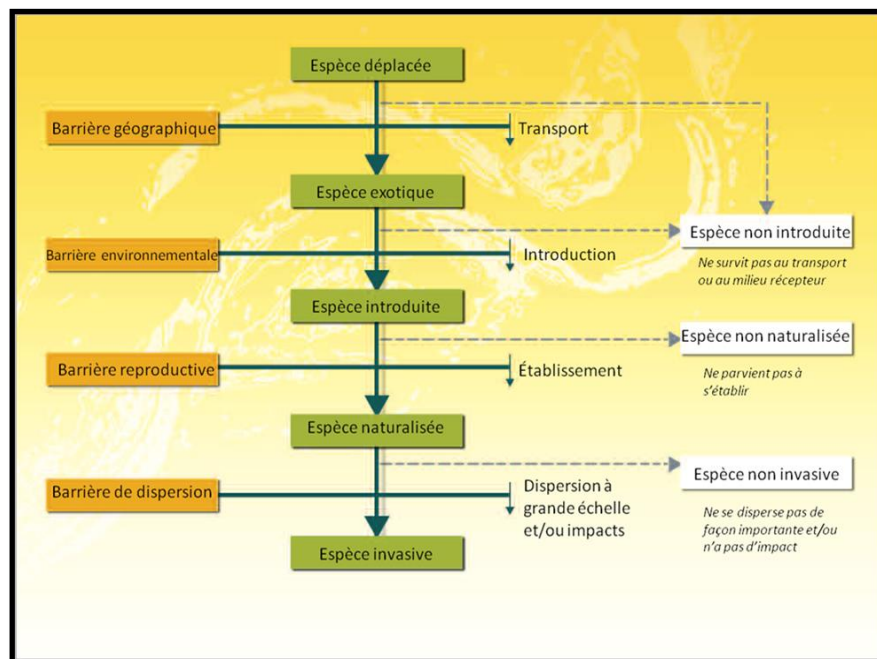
Espèce déplacée

Barrière géographique

Transport

Espèce exotique

Espèce non introduite

Ne survit pas au transport ou au milieu récepteur

Barrière environnementale

Introduction

Espèce introduite

Espèce non naturalisée

Barrière reproductive

Établissement

Ne parvient pas à s'établir

Espèce naturalisée

Espèce non invasive

Barrière de dispersion

Dispersion à grande échelle et/ou impacts

Ne se disperse pas de façon importante et/ou n'a pas d'impact

Espèce invasive